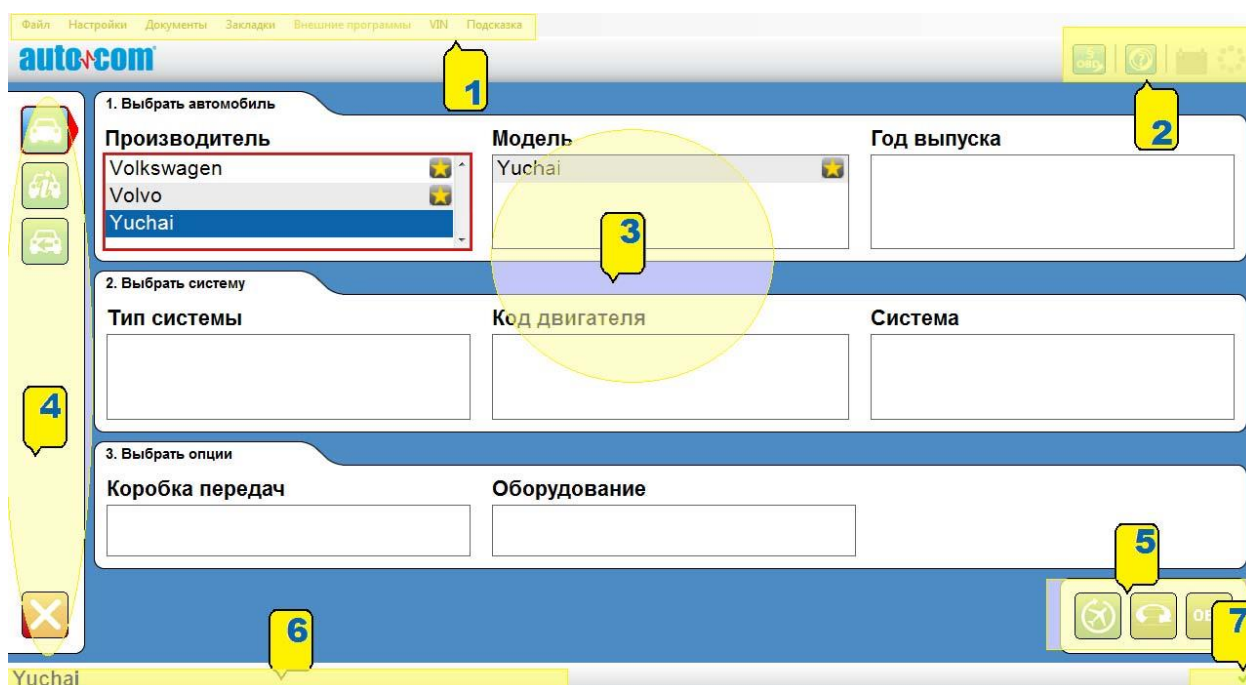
Файл Настройки Документы Закладки Внешние программы VIN Подсказка

autocom

1

2

1. Выбрать автомобиль

Производитель
Volkswagen
Volvo
Yuchai

Модель
Yuchai

Год выпуска

3

2. Выбрать систему

Тип системы

Код двигателя

Система

4

3. Выбрать опции

Коробка передач

Оборудование

5

6

7

Yuchai